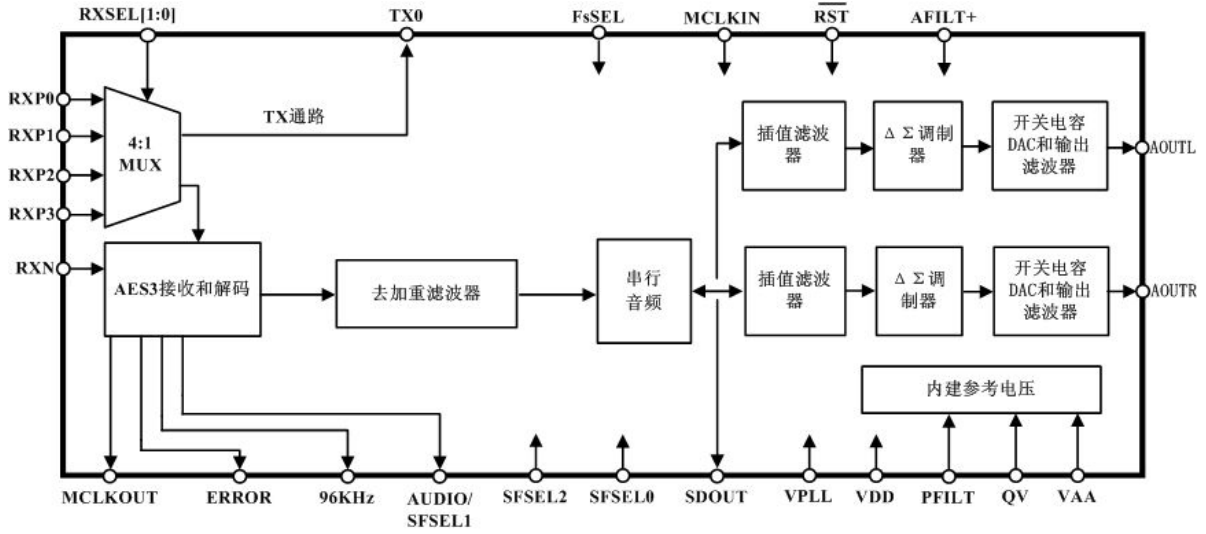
RXSEL[1:0]
TX0
FsSEL
MCLKIN
$\overline{RST}$
AFILT+

RXP0
RXP1
RXP2
RXP3
4:1
MUX
TX通路

插值滤波器
Δ Σ调制器
开关电容DAC和输出滤波器
AOUTL

RXN
AES3接收和解码
去加重滤波器
串行音频
插值滤波器
Δ Σ调制器
开关电容DAC和输出滤波器
AOUTR

内建参考电压

MCLKOUT
ERROR
96KHz
AUDIO/SFSEL1
SFSEL2
SFSEL0
SDOUT
VPLL
VDD
PFILT
QV
VAA